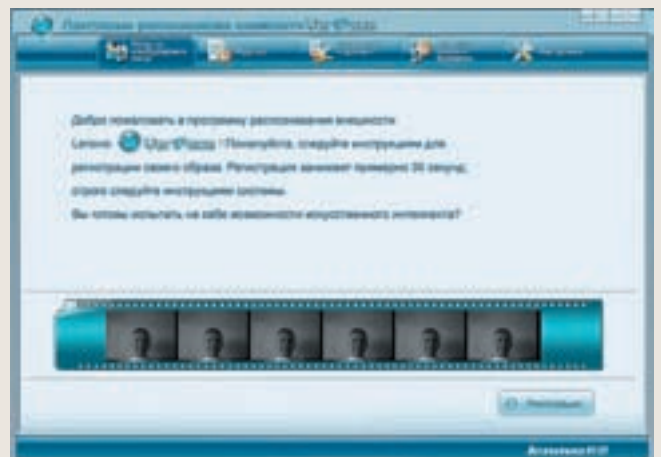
Добро пожаловать в программу распознавания внешности Lenovo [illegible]! Пожалуйста, следуйте инструкциям для регистрации своего образа. Регистрация занимает примерно 30 секунд, строго следуйте инструкциям системы.
Вы готовы испытать на себе возможности искусственного интеллекта?

Регистрация